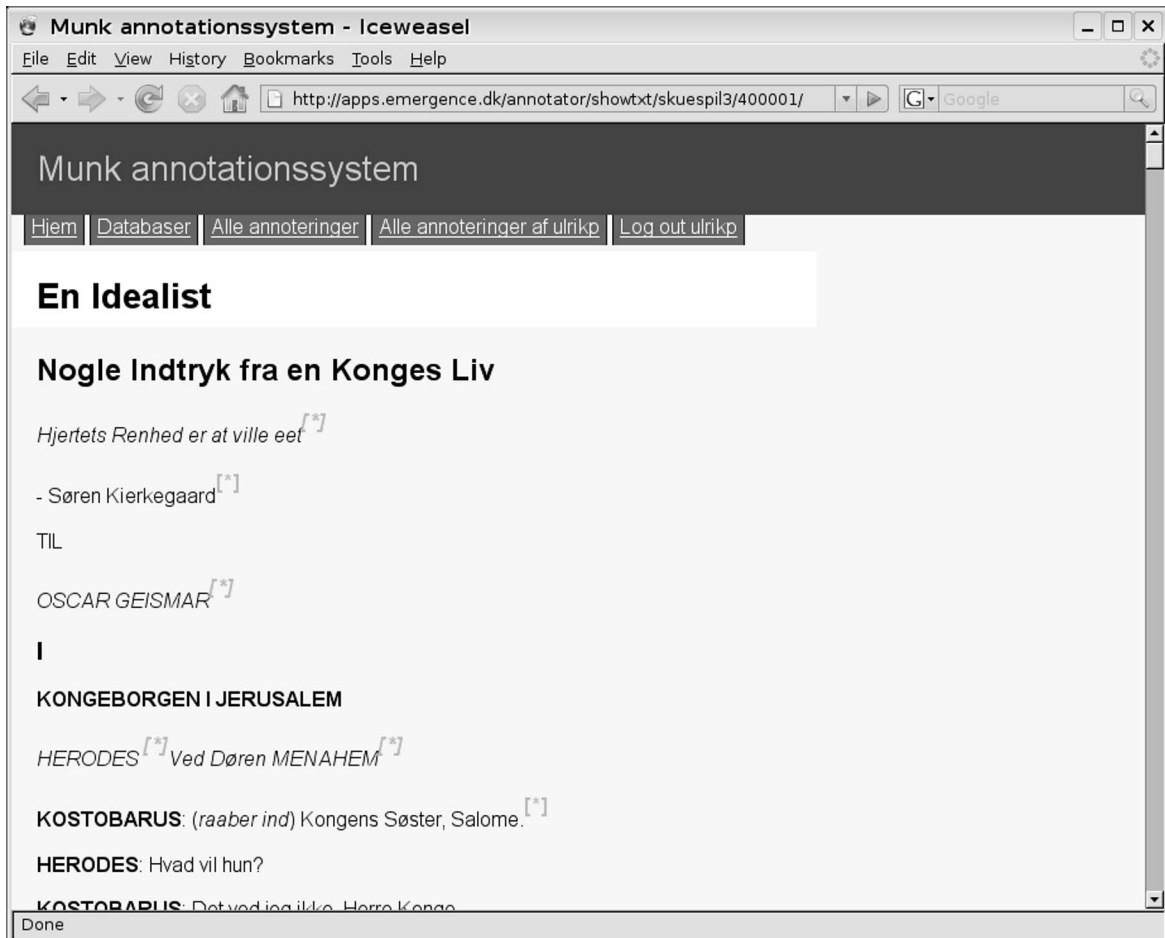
Munk annotationssystem - Iceweasel

File Edit View History Bookmarks Tools Help

http://apps.emergence.dk/annotator/showtxt/skuespil3/400001/

Google

Munk annotationssystem

Hjem | Databaser | Alle annoteringer | Alle annoteringer af ulrikp | Log out ulrikp

En Idealist

Nogle Indtryk fra en Konges Liv

*Hjertets Renhed er at ville eet*[*]

- Søren Kierkegaard[*]

TIL

*OSCAR GEISMAR*[*]

I

KONGEBORGEN I JERUSALEM

*HERODES*[*] *Ved Døren MENAHEM*[*]

**KOSTOBARUS**: (*raaber ind*) Kongens Søster, Salome.[*]

**HERODES**: Hvad vil hun?

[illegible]

Done